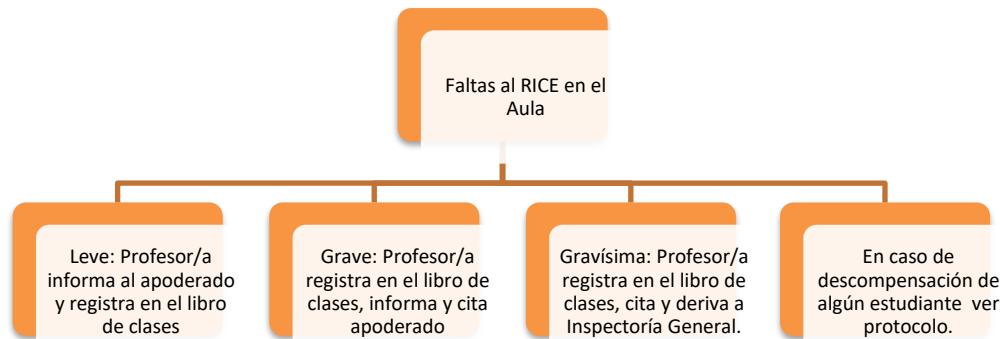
Faltas al RICE en el Aula

Leve: Profesor/a informa al apoderado y registra en el libro de clases

Grave: Profesor/a registra en el libro de clases, informa y cita apoderado

Gravísima: Profesor/a registra en el libro de clases, cita y deriva a Inspectoría General.

En caso de descompensación de algún estudiante ver protocolo.